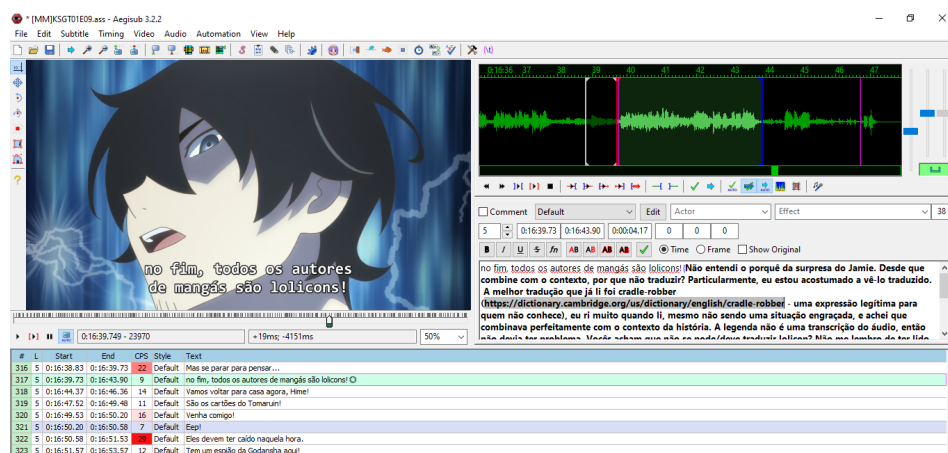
* [MM]KSGT01E09.ass - Aegisub 3.2.2

File Edit Subtitle Timing Video Audio Automation View Help

0:16:36 37 38 39 40 41 42 43 44 45 46 47

no fim, todos os autores de mangás são lolicons!

Comment Default Edit Actor Effect 38

5 0:16:39.73 0:16:43.90 0:00:04.17 0 0 0

B I U S fn AB AB AB AB Time Frame Show Original

no fim, todos os autores de mangás são lolicons! {Não entendi o porquê da surpresa do Jamie. Desde que combine com o contexto, por que não traduzir? Particularmente, eu estou acostumado a vê-lo traduzido. A melhor tradução que já li foi cradle-robber (https://dictionary.cambridge.org/us/dictionary/english/cradle-robber - uma expressão legítima para quem não conhece), eu ri muito quando li, mesmo não sendo uma situação engraçada, e achei que combinava perfeitamente com o contexto da história. A legenda não é uma transcrição do áudio, então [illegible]

0:16:39.749 - 23970 +19ms; -4151ms 50%

| # | L | Start | End | CPS | Style | Text |
|---|---|---|---|---|---|---|
| 316 | 5 | 0:16:38.83 | 0:16:39.73 | 22 | Default | Mas se parar para pensar... |
| 317 | 5 | 0:16:39.73 | 0:16:43.90 | 9 | Default | no fim, todos os autores de mangás são lolicons! ✪ |
| 318 | 5 | 0:16:44.37 | 0:16:46.36 | 14 | Default | Vamos voltar para casa agora, Hime! |
| 319 | 5 | 0:16:47.52 | 0:16:49.48 | 11 | Default | São os cartões do Tomaruin! |
| 320 | 5 | 0:16:49.53 | 0:16:50.20 | 16 | Default | Venha comigo! |
| 321 | 5 | 0:16:50.20 | 0:16:50.58 | 7 | Default | Eep! |
| 322 | 5 | 0:16:50.58 | 0:16:51.53 | 29 | Default | Eles devem ter caído naquela hora. |
| 323 | 5 | 0:16:51.57 | 0:16:53.57 | 12 | Default | Tem um espião da Godansha aqui! |